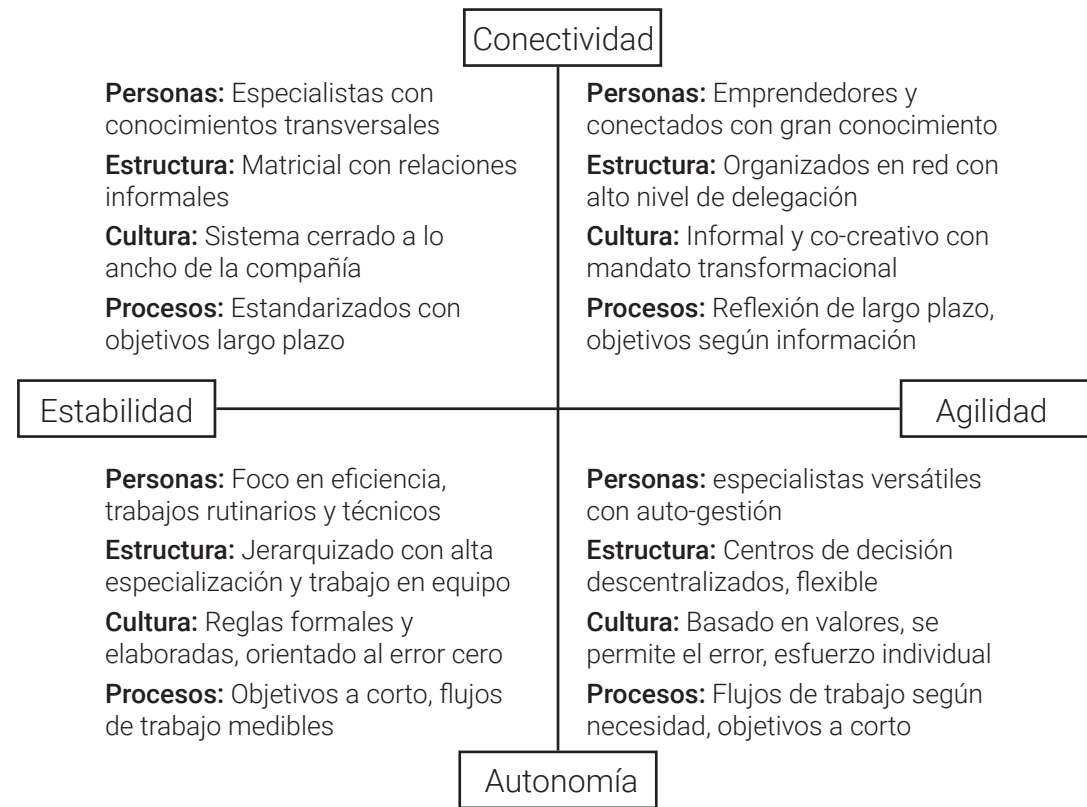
Conectividad

**Personas:** Especialistas con conocimientos transversales

**Estructura:** Matricial con relaciones informales

**Cultura:** Sistema cerrado a lo ancho de la compañía

**Procesos:** Estandarizados con objetivos largo plazo

**Personas:** Emprendedores y conectados con gran conocimiento

**Estructura:** Organizados en red con alto nivel de delegación

**Cultura:** Informal y co-creativo con mandato transformacional

**Procesos:** Reflexión de largo plazo, objetivos según información

Estabilidad

Agilidad

**Personas:** Foco en eficiencia, trabajos rutinarios y técnicos

**Estructura:** Jerarquizado con alta especialización y trabajo en equipo

**Cultura:** Reglas formales y elaboradas, orientado al error cero

**Procesos:** Objetivos a corto, flujos de trabajo medibles

**Personas:** especialistas versátiles con auto-gestión

**Estructura:** Centros de decisión descentralizados, flexible

**Cultura:** Basado en valores, se permite el error, esfuerzo individual

**Procesos:** Flujos de trabajo según necesidad, objetivos a corto

Autonomía